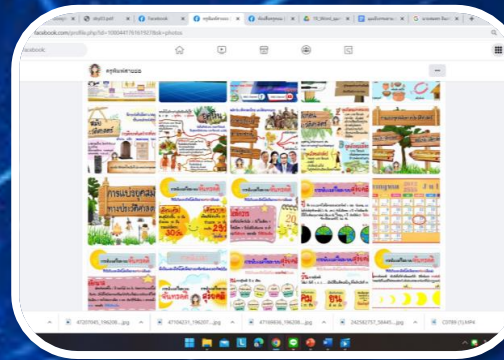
Facebook
facebook.com/profile.php?id=100044176165070&sk=photos
ครูพิมพ์สายบอล
Facebook
การประชุมสามัญ
ทางประวิศาสตร์
472070... 196208....jpg
471063... 196207....jpg
471989... 196208....jpg
242582757_58445....jpg
C0789 (1).MP4